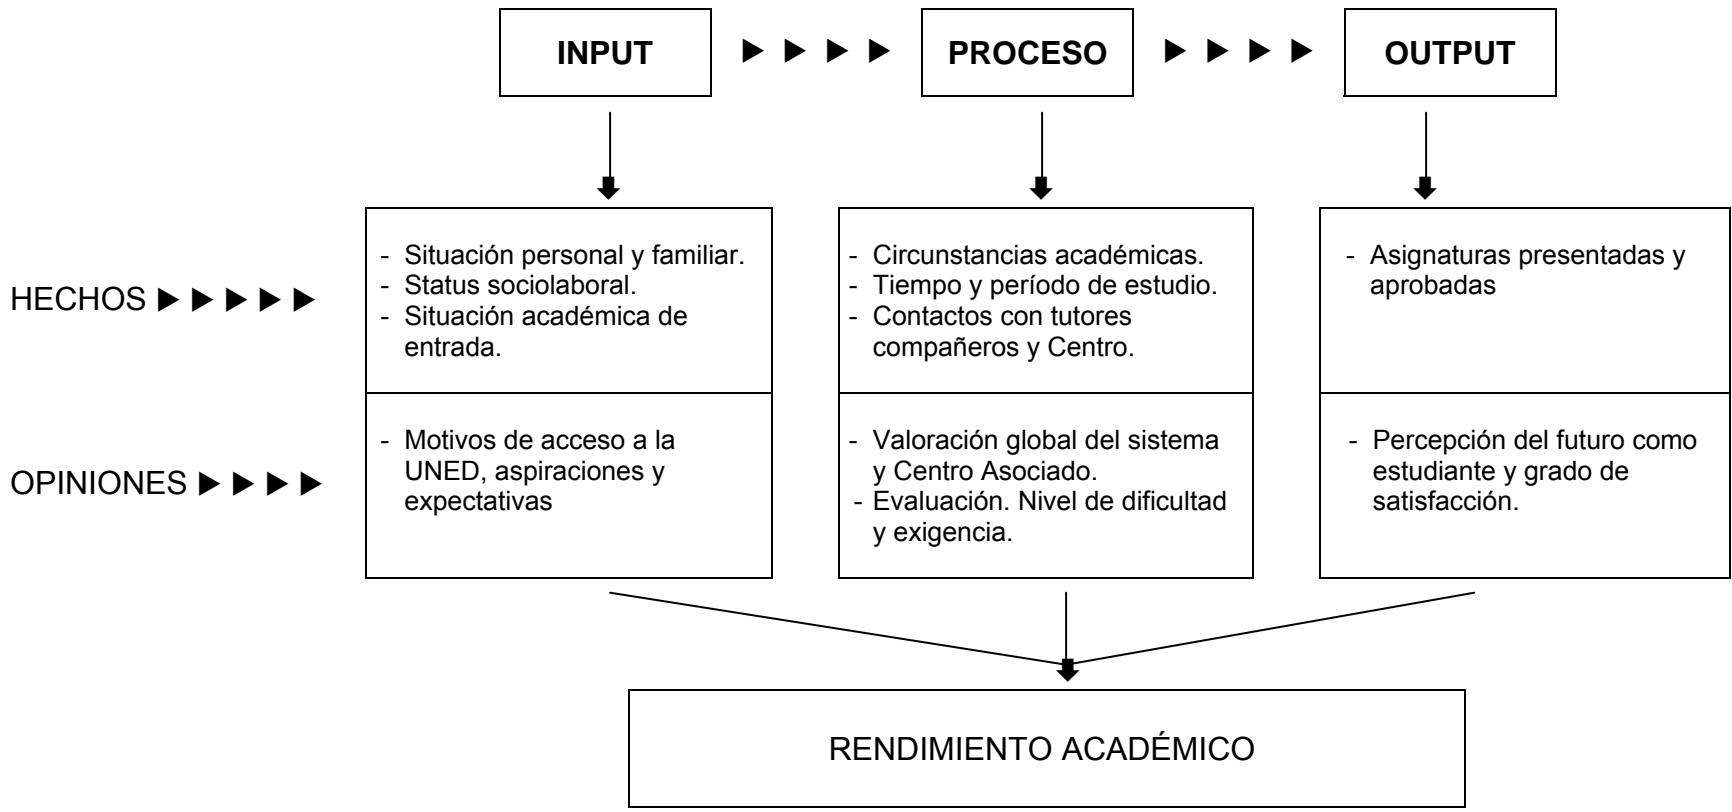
INPUT ▶ ▶ ▶ ▶ PROCESO ▶ ▶ ▶ ▶ OUTPUT

HECHOS ▶ ▶ ▶ ▶ ▶

- Situación personal y familiar.
- Status sociolaboral.
- Situación académica de entrada.

- Circunstancias académicas.
- Tiempo y período de estudio.
- Contactos con tutores compañeros y Centro.

- Asignaturas presentadas y aprobadas

OPINIONES ▶ ▶ ▶ ▶

- Motivos de acceso a la UNED, aspiraciones y expectativas

- Valoración global del sistema y Centro Asociado.
- Evaluación. Nivel de dificultad y exigencia.

- Percepción del futuro como estudiante y grado de satisfacción.

RENDIMIENTO ACADÉMICO